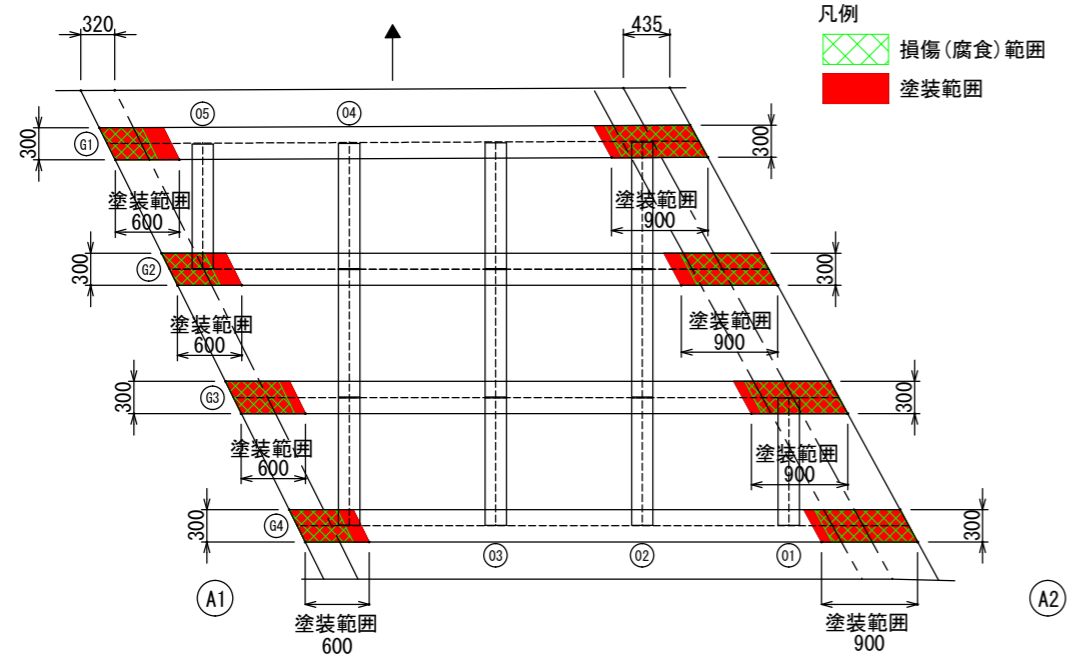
320

435

凡例

損傷(腐食)範囲

塗装範囲

05

04

300

G1

300

塗装範囲
600

塗装範囲
900

300

G2

300

塗装範囲
600

塗装範囲
900

300

G3

300

塗装範囲
600

塗装範囲
900

300

G4

300

03

02

01

A1

A2

塗装範囲
600

塗装範囲
900